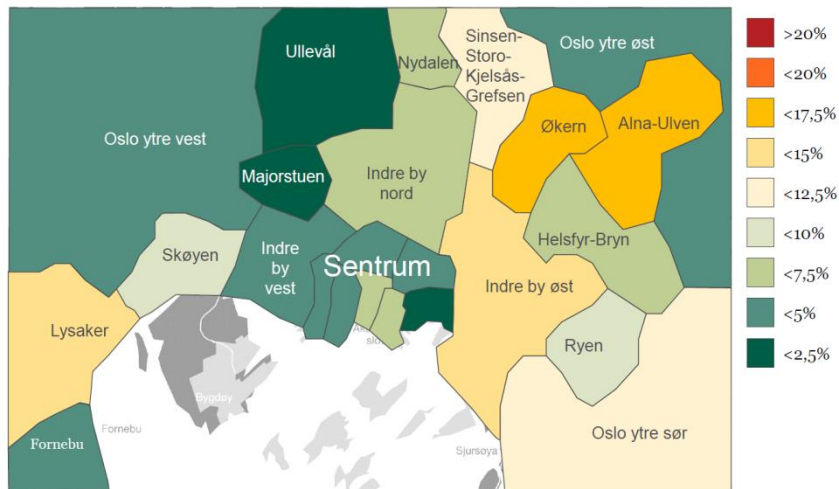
Ullevål
Nydalen
Sinsen-Storo-Kjelsås-Grefsen
Oslo ytre øst
Oslo ytre vest
Økern
Alna-Ulven
Majorstuen
Indre by nord
Skøyen
Indre by vest
Sentrum
Helsfyr-Bryn
Indre by øst
Lysaker
Ryen
Bygdøy
Fornebu
Fornebu
Sjursøya
Oslo ytre sør

>20%
<20%
<17,5%
<15%
<12,5%
<10%
<7,5%
<5%
<2,5%